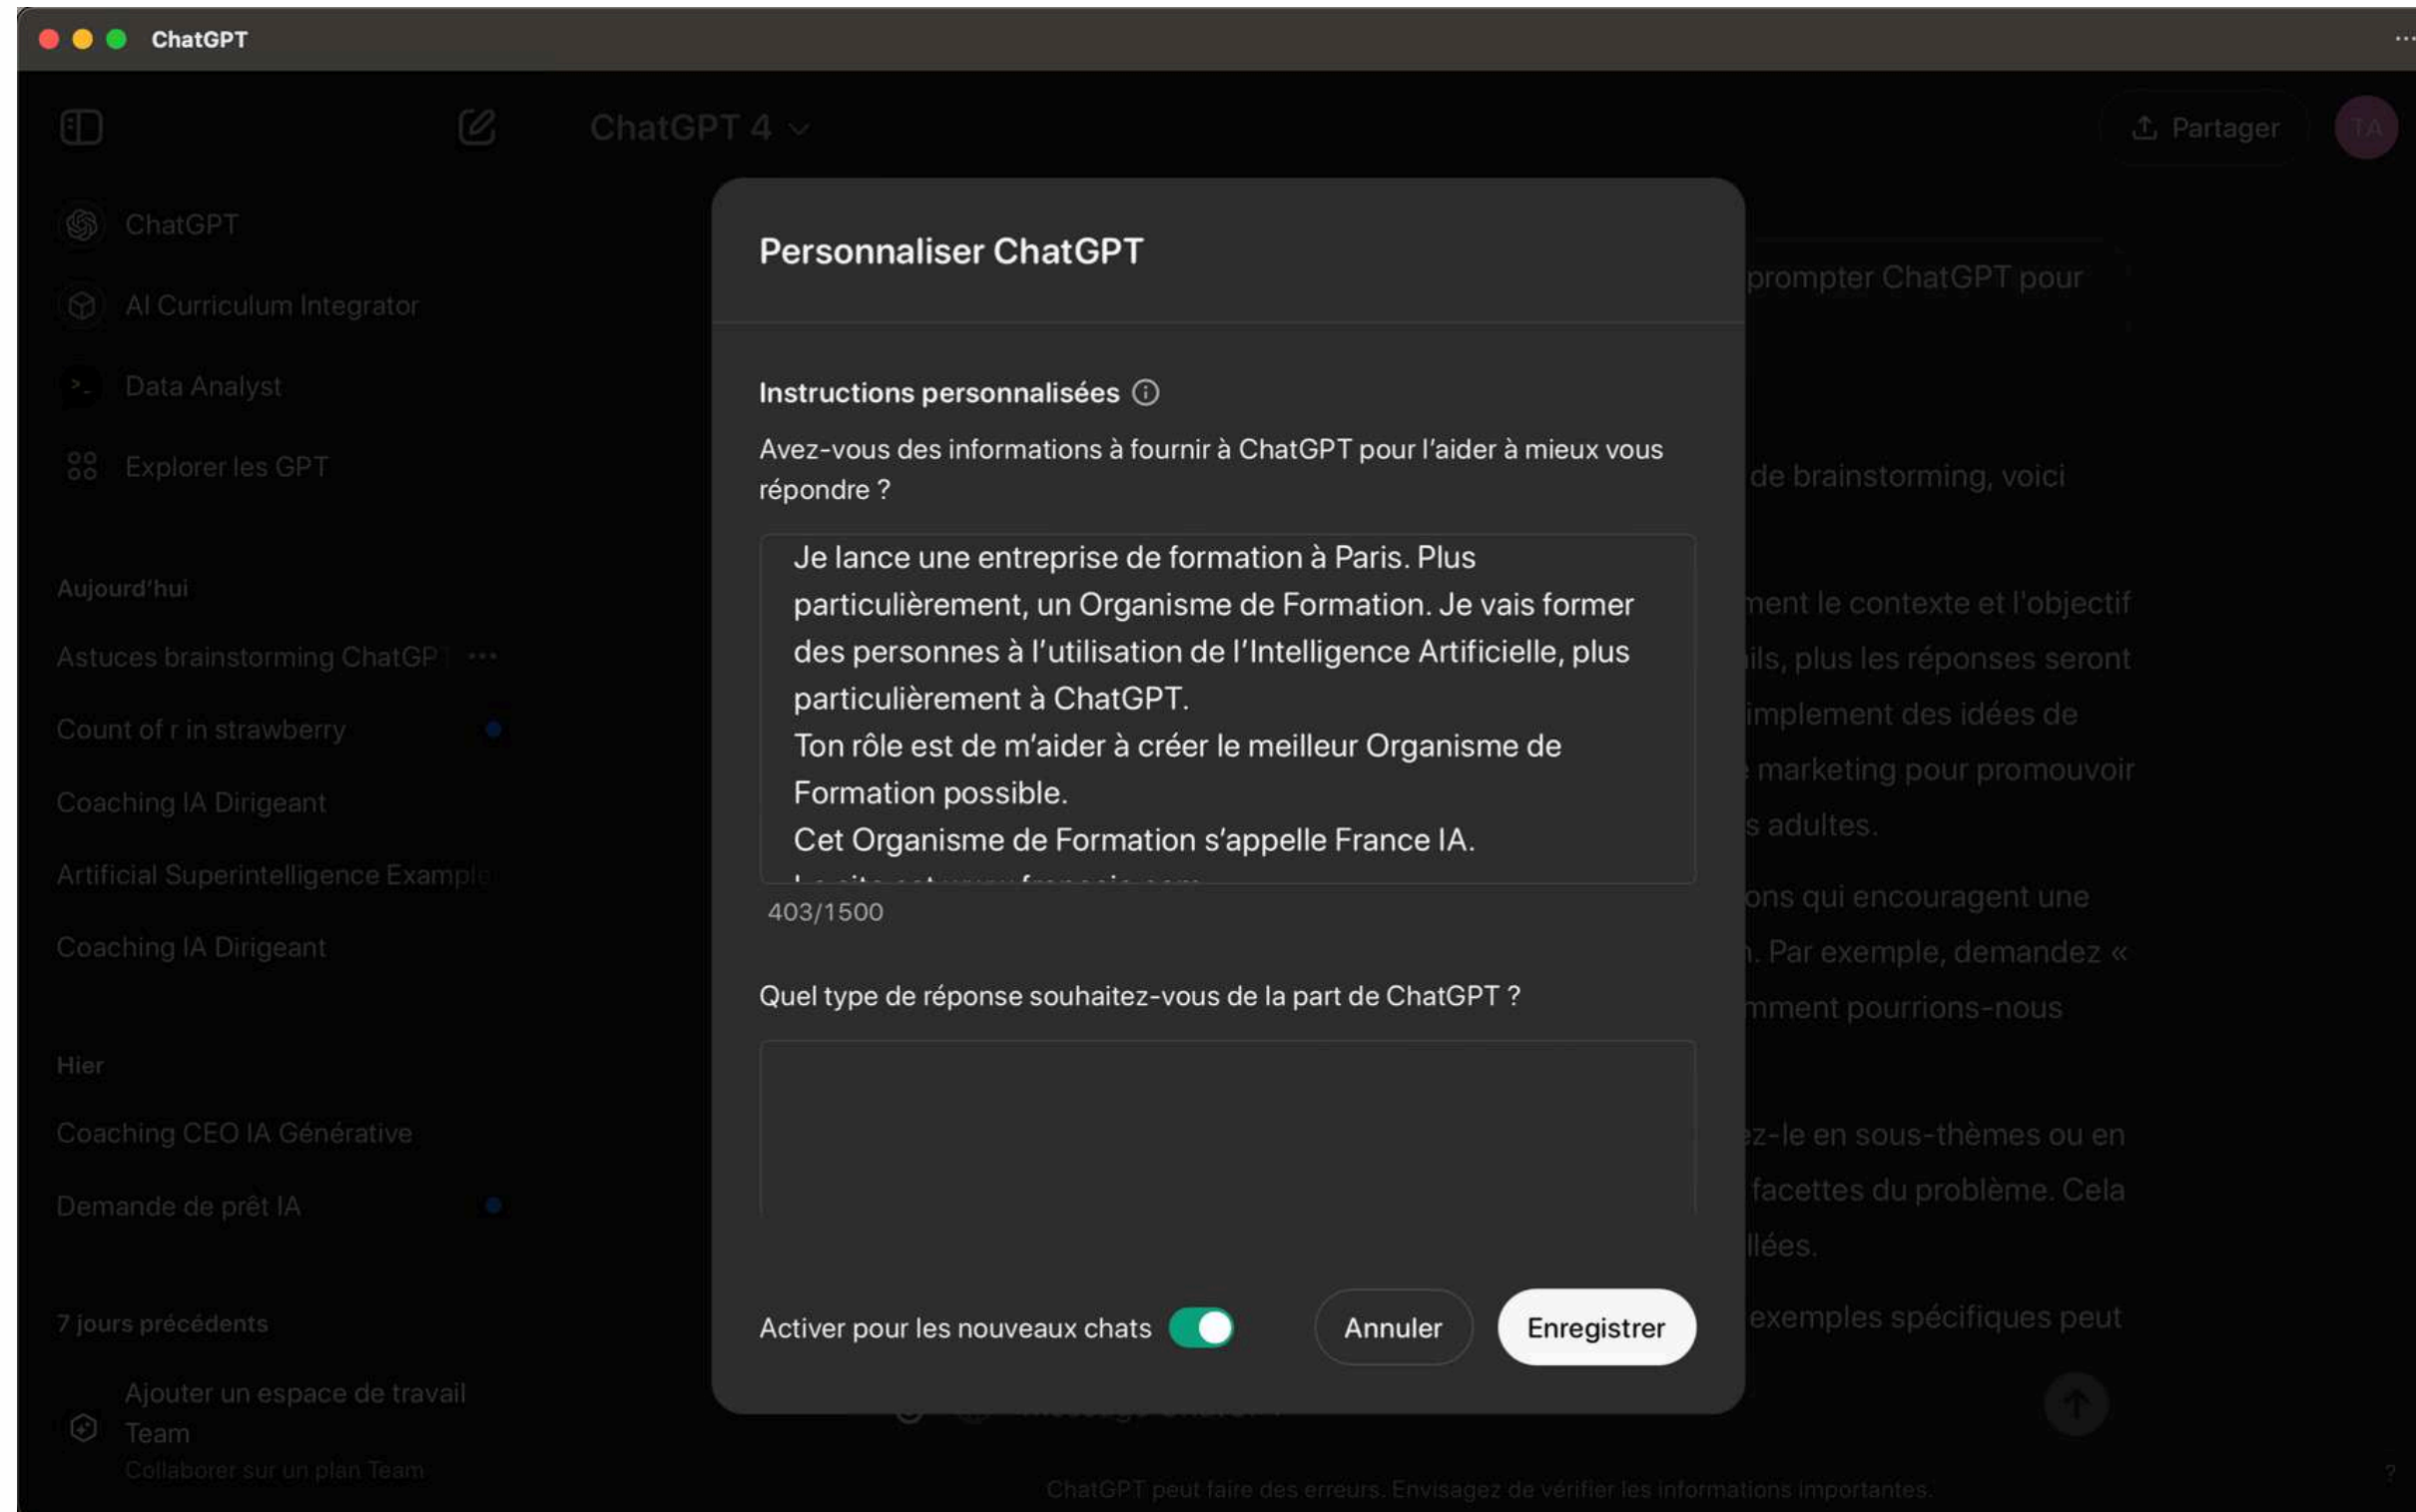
ChatGPT

ChatGPT 4

Partager

TA

ChatGPT

AI Curriculum Integrator

Data Analyst

Explorer les GPT

Aujourd'hui

Astuces brainstorming ChatGPT

Count of r in strawberry

Coaching IA Dirigeant

Artificial Superintelligence Example

Coaching IA Dirigeant

Hier

Coaching CEO IA Générative

Demande de prêt IA

7 jours précédents

Ajouter un espace de travail Team

Collaborer sur un plan Team

prompter ChatGPT pour

de brainstorming, voici

ment le contexte et l'objectif

ils, plus les réponses seront

implement des idées de

marketing pour promouvoir

s adultes.

ons qui encouragent une

. Par exemple, demandez «

mment pourrions-nous

z-le en sous-thèmes ou en

facettes du problème. Cela

llées.

exemples spécifiques peut

Personnaliser ChatGPT

Instructions personnalisées

Avez-vous des informations à fournir à ChatGPT pour l'aider à mieux vous répondre ?

Je lance une entreprise de formation à Paris. Plus particulièrement, un Organisme de Formation. Je vais former des personnes à l'utilisation de l'Intelligence Artificielle, plus particulièrement à ChatGPT.
Ton rôle est de m'aider à créer le meilleur Organisme de Formation possible.
Cet Organisme de Formation s'appelle France IA.
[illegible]

403/1500

Quel type de réponse souhaitez-vous de la part de ChatGPT ?

Activer pour les nouveaux chats

Annuler

Enregistrer

ChatGPT peut faire des erreurs. Envisagez de vérifier les informations importantes.